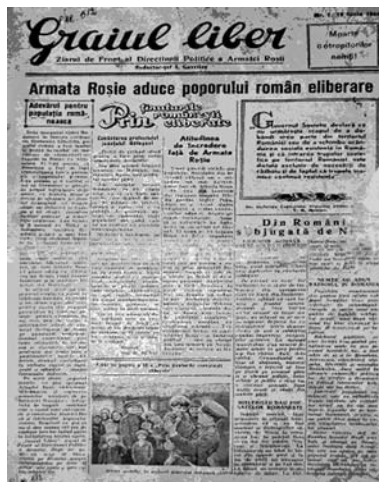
Graiul liber

Ziarul de Front al Direcţiei Politice a Armatei Roşii

Redactor-şef I. Gavrilov

Moarte cotropitorilor nemţi!

Armata Roşie aduce poporului român eliberare

Adevărul pentru populaţia românească

Prin ţinuturile româneşti eliberate

Atitudinea de încredere faţă de Armata Roşie

Guvernul Sovietic declară că nu urmăreşte scopul de a dobândi vreo parte din teritoriul României sau de a schimba actualul sistem social existent în România şi că intrarea trupelor sovietice pe teritoriul României este cauzată exclusiv de necesităţi militare şi de faptul că trupele inamice continuă rezistenţa.

Din Români subjugată de N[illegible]

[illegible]